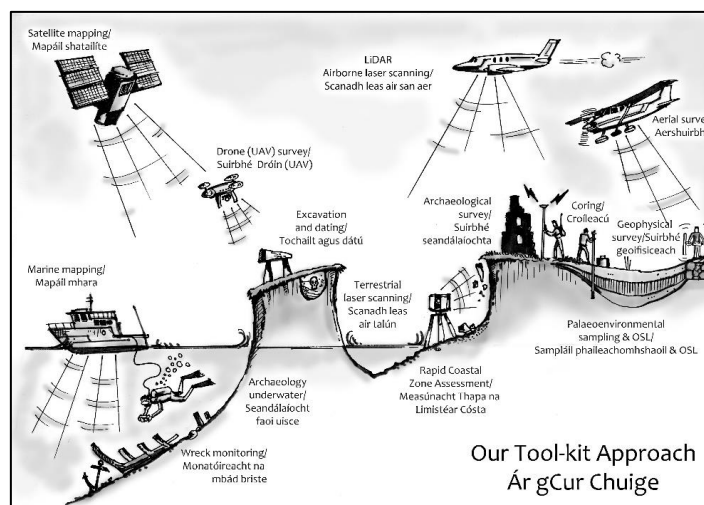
Satellite mapping/
Mapáil shatailíte

LiDAR
Airborne laser scanning/
Scanadh leas air san aer

Aerial surve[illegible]
Aershuirbh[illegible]

Drone (UAV) survey/
Suirbhé Dróin (UAV)

Archaeological survey/
Suirbhé seandálaíochta

Coring/
Croíleacú

Excavation and dating/
Tochailt agus dátú

Geophysical survey/Suirbhé geoifisiceach

Marine mapping/
Mapáil mhara

Terrestrial laser scanning/
Scanadh leas air talún

Palaeoenvironmental sampling & OSL/
Sampláil phaileachomhshaoil & OSL

Rapid Coastal Zone Assessment/
Measúnacht Thapa na Limistéar Cósta

Archaeology underwater/
Seandálaíocht faoi uisce

Wreck monitoring/
Monatóireacht na mbád briste

Our Tool-kit Approach
Ár gCur Chuige